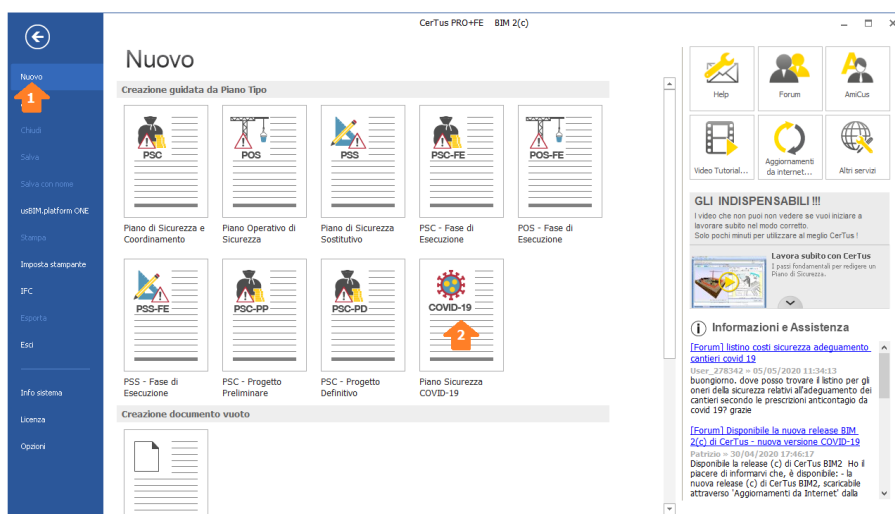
CerTus PRO+FE BIM 2(c)

Nuovo
1
Chiudi
Salva
Salva con nome
usBIM.platform ONE
Stampa
Imposta stampante
IFC
Esporta
Esci
Info sistema
Licenza
Opzioni

Nuovo

Creazione guidata da Piano Tipo

PSC
Piano di Sicurezza e Coordinamento

POS
Piano Operativo di Sicurezza

PSS
Piano di Sicurezza Sostitutivo

PSC-FE
PSC - Fase di Esecuzione

POS-FE
POS - Fase di Esecuzione

PSS-FE
PSS - Fase di Esecuzione

PSC-PP
PSC - Progetto Preliminare

PSC-PD
PSC - Progetto Definitivo

COVID-19
2
Piano Sicurezza COVID-19

Creazione documento vuoto

Help
Forum
AmiCus
Video Tutorial...
Aggiornamenti da internet...
Altri servizi

GLI INDISPENSABILI !!!
I video che non puoi non vedere se vuoi iniziare a lavorare subito nel modo corretto.
Solo pochi minuti per utilizzare al meglio CerTus !

Lavora subito con CerTus
I passi fondamentali per redigere un Piano di Sicurezza.

Informazioni e Assistenza

[Forum] listino costi sicurezza adeguamento cantieri covid 19
User_278342 » 05/05/2020 11:34:13
buongiorno. dove posso trovare il listino per gli oneri della sicurezza relativi all'adeguamento dei cantieri secondo le prescrizioni anticontagio da covid 19? grazie

[Forum] Disponibile la nuova release BIM 2(c) di CerTus - nuova versione COVID-19
Patrizio » 30/04/2020 17:46:17
Disponibile la release (c) di CerTus BIM2 Ho il piacere di informarvi che, è disponibile: - la nuova release (c) di CerTus BIM2, scaricabile attraverso 'Aggiornamenti da Internet' dalla